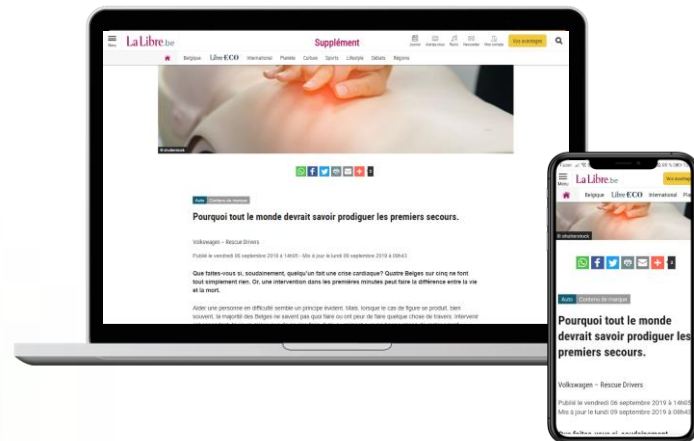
Menu La Libre.be Supplément Journal Archives Meteo Newsletter Mon compte Vos avantages

Belgique Libre ECO International Planète Carbone Sports Lifestyle Débats Régions

© shutterstock

Auto Contenu de marque

Pourquoi tout le monde devrait savoir prodiguer les premiers secours.

Volkswagen – Rescue Drivers

Publié le vendredi 06 septembre 2019 à 14h05 - Mis à jour le lundi 09 septembre 2019 à 08h43

Que faites-vous si, soudainement, quelqu'un fait une crise cardiaque? Quatre Belges sur cinq ne font tout simplement rien. Or, une intervention dans les premières minutes peut faire la différence entre la vie et la mort.

Aider une personne en difficulté semble un principe évident. Hélas, lorsque le cas de figure se produit, bien souvent, la majorité des Belges ne savent pas quoi faire ou ont peur de faire quelque chose de travers. Intervenir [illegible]

Menu La Libre.be Vos avantages

Belgique Libre ECO International Pla

© shutterstock

Auto Contenu de marque

Pourquoi tout le monde devrait savoir prodiguer les premiers secours.

Volkswagen – Rescue Drivers

Publié le vendredi 06 septembre 2019 à 14h05
Mis à jour le lundi 09 septembre 2019 à 08h43

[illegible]